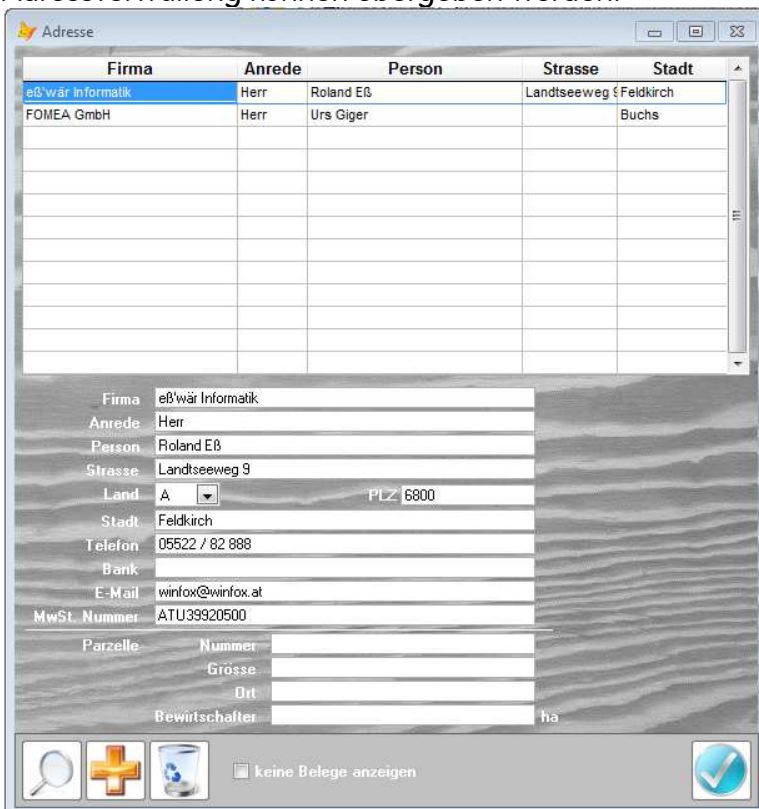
Adressen allenfalls können übergeben werden.

Adresse

| Firma | Anrede | Person | Strasse | Stadt |
|---|---|---|---|---|
| eß'wär Informatik | Herr | Roland Eß | Landtseeweg 9 | Feldkirch |
| FOMEA GmbH | Herr | Urs Giger | | Buchs |

Firma eß'wär Informatik
Anrede Herr
Person Roland Eß
Strasse Landtseeweg 9
Land A PLZ 6800
Stadt Feldkirch
Telefon 05522 / 82 888
Bank
E-Mail winfox@winfox.at
MwSt. Nummer ATU39920500

Parzelle Nummer
Grösse
Ort
Bewirtschafter ha

keine Belege anzeigen